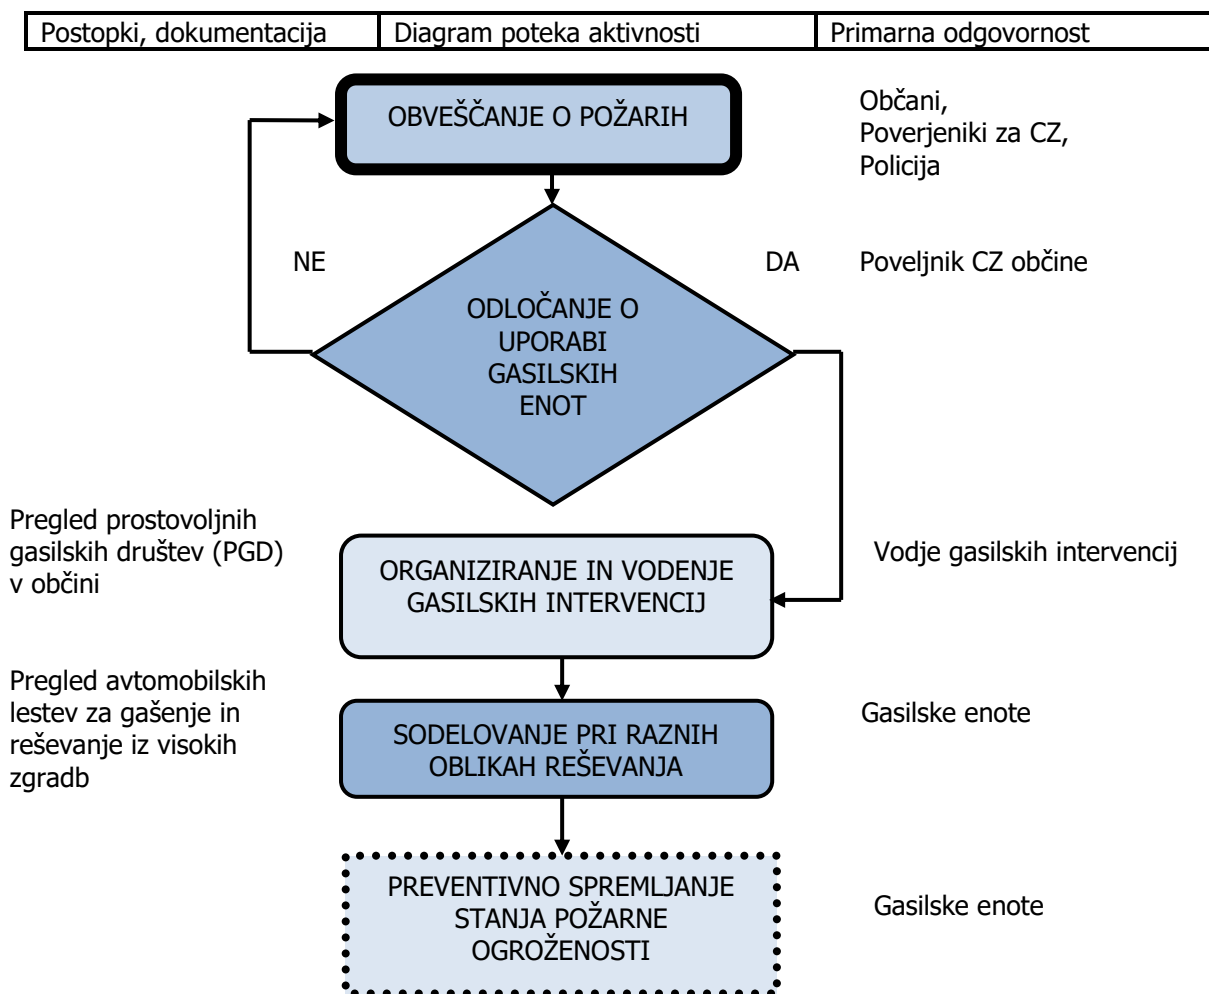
| Postopki, dokumentacija | Diagram poteka aktivnosti | Primarna odgovornost |
|---|---|---|

OBVEŠČANJE O POŽARIH

Občani, Poverjeniki za CZ, Policija

NE

DA

Poveljnik CZ občine

ODLOČANJE O UPORABI GASILSKIH ENOT

Pregled prostovoljnih gasilskih društev (PGD) v občini

ORGANIZIRANJE IN VODENJE GASILSKIH INTERVENCIJ

Vodje gasilskih intervencij

Pregled avtomobilskih lestev za gašenje in reševanje iz visokih zgradb

SODELOVANJE PRI RAZNIH OBLIKAH REŠEVANJA

Gasilske enote

PREVENTIVNO SPREMLJANJE STANJA POŽARNE OGROŽENOSTI

Gasilske enote